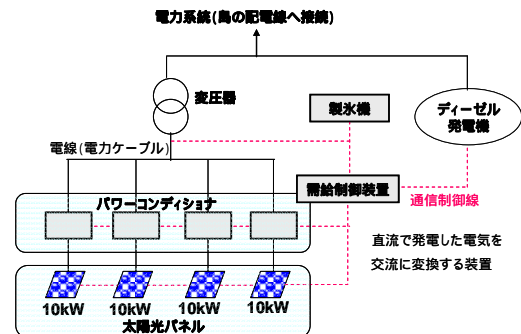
電力系統(島の配電線へ接続)

変圧器

製氷機

ディーゼル発電機

電線(電力ケーブル)

需給制御装置

通信制御線

パワーコンディショナ

直流で発電した電気を交流に変換する装置

10kW
10kW
10kW
10kW
太陽光パネル